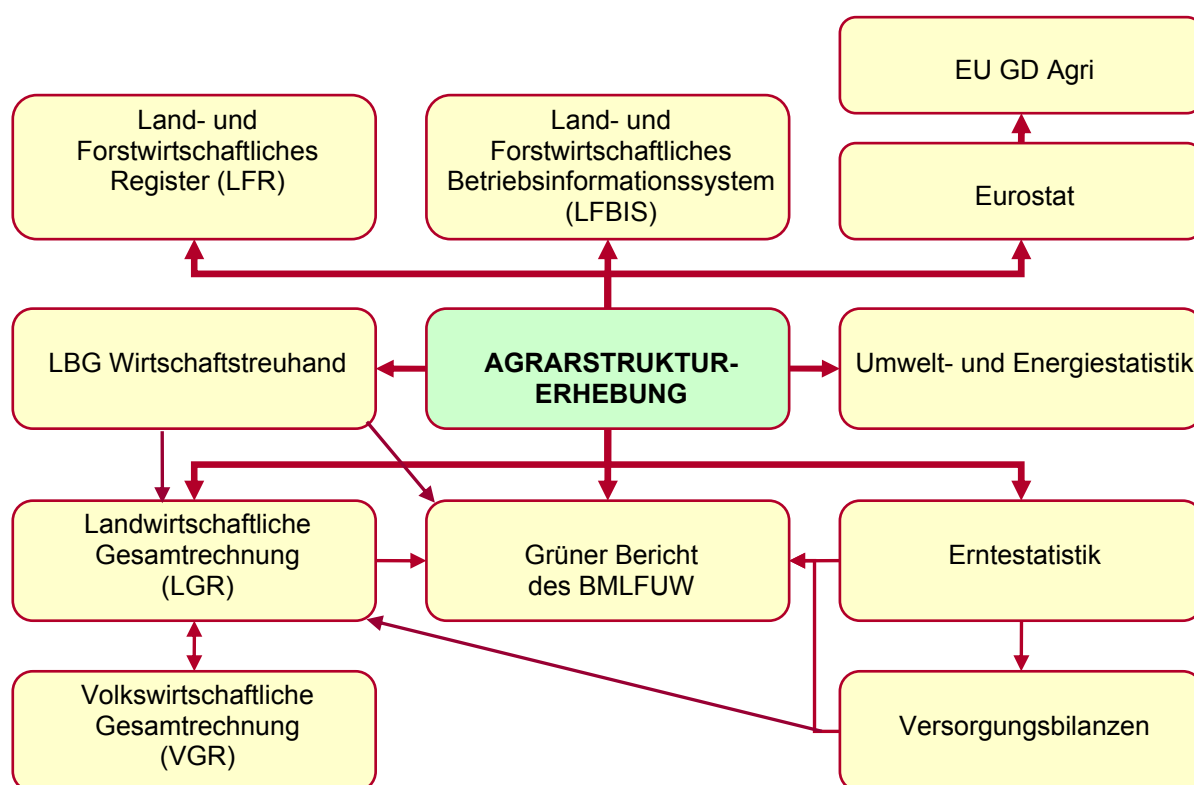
EU GD Agri

Land- und Forstwirtschaftliches Register (LFR)

Land- und Forstwirtschaftliches Betriebsinformationssystem (LFBIS)

Eurostat

LBG Wirtschaftstreuhand

AGRARSTRUKTUR-ERHEBUNG

Umwelt- und Energiestatistik

Landwirtschaftliche Gesamtrechnung (LGR)

Grüner Bericht des BMLFUW

Erntestatistik

Volkswirtschaftliche Gesamtrechnung (VGR)

Versorgungsbilanzen